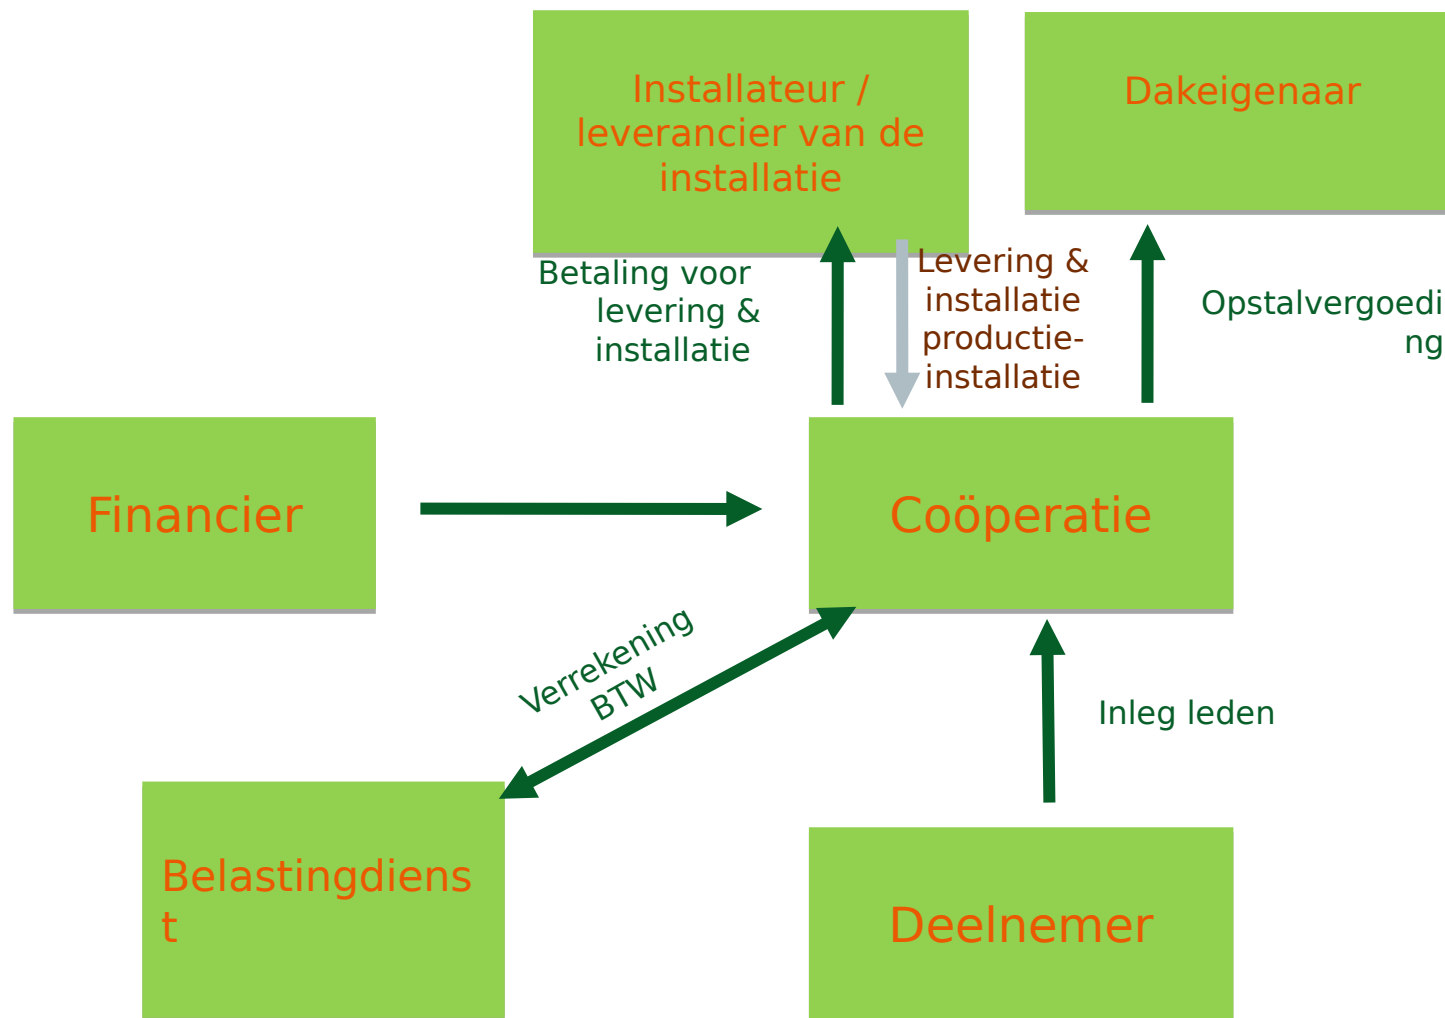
Installateur / leverancier van de installatie

Dakeigenaar

Betaling voor levering & installatie

Levering & installatie productie-installatie

Opstalvergoedi ng

Financier

Coöperatie

Verrekening BTW

Inleg leden

Belastingdiens t

Deelnemer